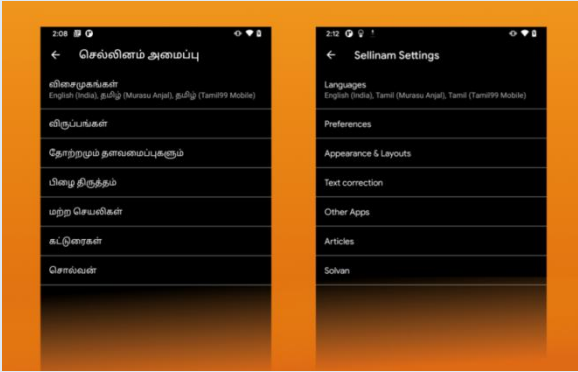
2:08

செல்லினம் அமைப்பு

விசைமுகங்கள்
English (India), தமிழ் (Murasu Anjal), தமிழ் (Tamil99 Mobile)

விருப்பங்கள்

தோற்றமும் தளவமைப்புகளும்

பிழை திருத்தம்

மற்ற செயலிகள்

கட்டுரைகள்

சொல்வன்

2:12

Sellinam Settings

Languages
English (India), Tamil (Murasu Anjal), Tamil (Tamil99 Mobile)

Preferences

Appearance & Layouts

Text correction

Other Apps

Articles

Solvan